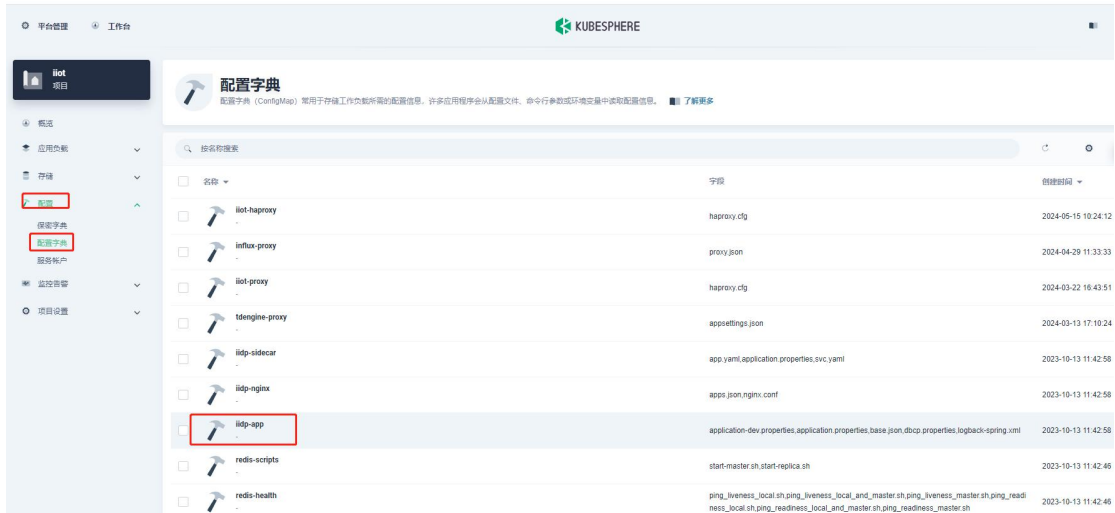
平台管理 工作台

KUBESPHERE

iiot
项目

概览
应用负载
存储
配置
保密字典
配置字典
服务帐户
监控告警
项目设置

配置字典
配置字典（ConfigMap）常用于存储工作负载所需的配置信息，许多应用程序会从配置文件、命令行参数或环境变量中读取配置信息。 了解更多

按名称搜索

| 名称 | 字段 | 创建时间 |
|---|---|---|
| iiot-haproxy - | haproxy.cfg | 2024-05-15 10:24:12 |
| influx-proxy - | proxy.json | 2024-04-29 11:33:33 |
| iiot-proxy - | haproxy.cfg | 2024-03-22 16:43:51 |
| tdengine-proxy - | appsettings.json | 2024-03-13 17:10:24 |
| iidp-sidecar - | app.yaml,application.properties,svc.yaml | 2023-10-13 11:42:58 |
| iidp-nginx - | apps.json,nginx.conf | 2023-10-13 11:42:58 |
| iidp-app - | application-dev.properties,application.properties,base.json,dbcp.properties,logback-spring.xml | 2023-10-13 11:42:58 |
| redis-scripts - | start-master.sh,start-replica.sh | 2023-10-13 11:42:46 |
| redis-health - | ping_liveness_local.sh,ping_liveness_local_and_master.sh,ping_liveness_master.sh,ping_readiness_local.sh,ping_readiness_local_and_master.sh,ping_readiness_master.sh | 2023-10-13 11:42:46 |